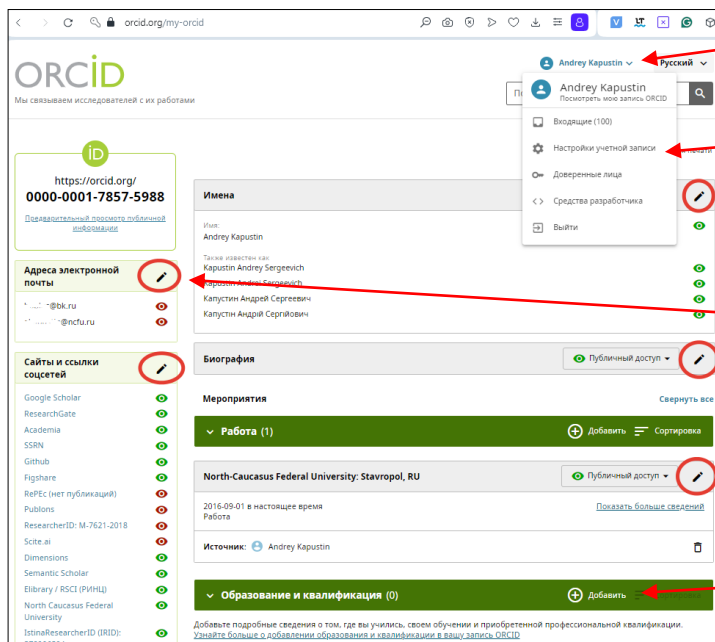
orcid.org/my-orcid

ORCID
Мы связываем исследователей с их работами

Andrey Kapustin
Русский

Andrey Kapustin
Посмотреть мою запись ORCID
Входящие (100)
Настройки учетной записи
Доверенные лица
Средства разработчика
Выйти

https://orcid.org/
0000-0001-7857-5988
Предварительный просмотр публичной информации

Адреса электронной почты
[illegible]@bk.ru
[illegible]@ncfu.ru

Сайты и ссылки соцсетей
Google Scholar
ResearchGate
Academia
SSRN
Github
Figshare
RePEc (нет публикаций)
Publons
ResearcherID: M-7621-2018
Scite.ai
Dimensions
Semantic Scholar
Elibrary / RSCI (РИНЦ)
North Caucasus Federal University
IstinaResearcherID (IRID):

Имена
Имя:
Andrey Kapustin
Также известен как
Kapustin Andrey Sergeevich
Kapustin Andrei Sergeevich
Капустин Андрей Сергеевич
Капустін Андрій Сергійович

Биография
Публичный доступ

Мероприятия
Свернуть все

Работа (1)
Добавить
Сортировка

North-Caucasus Federal University: Stavropol, RU
Публичный доступ
2016-09-01 в настоящее время
Работа
Показать больше сведений
Источник: Andrey Kapustin

Образование и квалификация (0)
Добавить
Добавьте подробные сведения о том, где вы учились, своем обучении и приобретенной профессиональной квалификации.
Узнайте больше о добавлении образования и квалификации в вашу запись ORCID